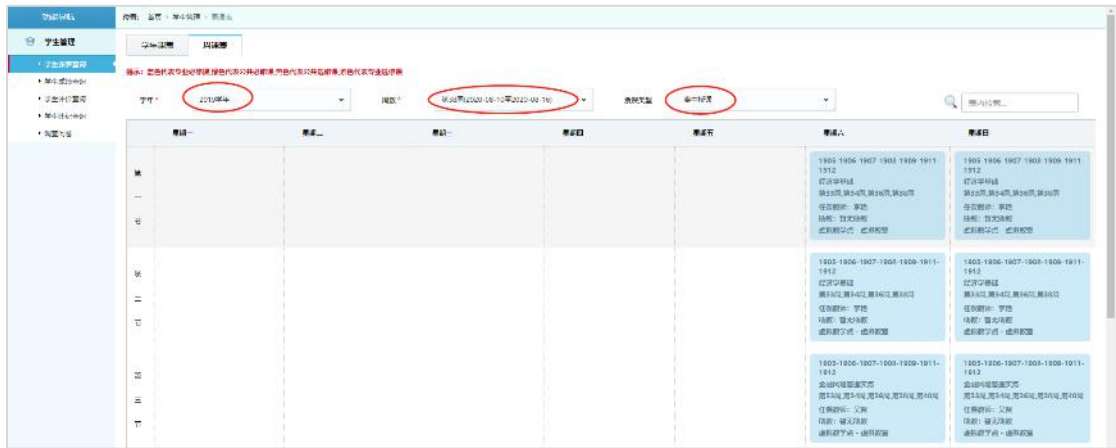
智能排课

学生管理

学生课表查询

毕业成绩查询

学生评价查询

毕业评价查询

我的消息

位置：首页 > 毕业实践 > 课表查

学生课表

班级课表

提示：蓝色代表专业必修课,绿色代表公共必修课,黄色代表公共选修课,紫色代表专业选修课

学年 *

2019学年

周次 *

第3周(2020-08-10至2020-08-16)

课表类型

集中授课

请输入检索...

| | 星期一 | 星期二 | 星期三 | 星期四 | 星期五 | 星期六 | 星期日 |
|---|---|---|---|---|---|---|---|
| 第一节 | | | | | | 1905 1906 1907 1908 1909 1911 1912 经济学基础 第33周,第34周,第35周,第36周 任课教师：李艳 场所：智龙场馆 虚拟教学点 虚拟教室 | 1905 1906 1907 1908 1909 1911 1912 经济学基础 第33周,第34周,第35周,第36周 任课教师：李艳 场所：智龙场馆 虚拟教学点 虚拟教室 |
| 第二节 | | | | | | 1905-1906-1907-1908-1909-1911-1912 经济学基础 第33周,第34周,第35周,第36周 任课教师：李艳 场所：智龙场馆 虚拟教学点 · 虚拟教室 | 1905-1906-1907-1908-1909-1911-1912 经济学基础 第33周,第34周,第35周,第36周 任课教师：李艳 场所：智龙场馆 虚拟教学点 · 虚拟教室 |
| 第三节 | | | | | | 1905-1906-1907-1908-1909-1911-1912 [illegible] 第33周,第34周,第35周,第36周 任课教师：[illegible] 场所：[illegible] 虚拟教学点 · 虚拟教室 | 1905-1906-1907-1908-1909-1911-1912 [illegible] 第33周,第34周,第35周,第36周 任课教师：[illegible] 场所：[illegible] 虚拟教学点 · 虚拟教室 |